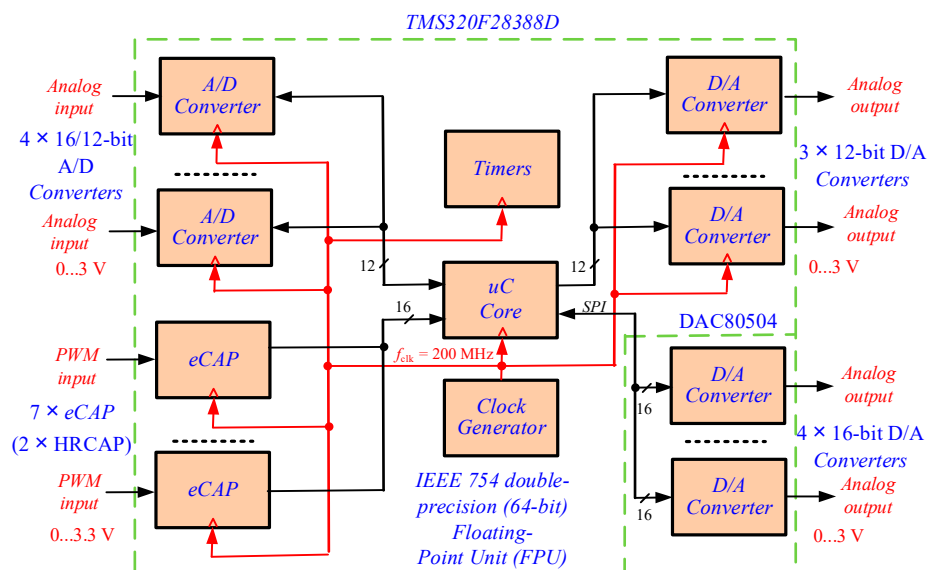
TMS320F28388D

Analog input

A/D Converter

4 × 16/12-bit A/D Converters

A/D Converter

Analog input

0...3 V

Timers

D/A Converter

Analog output

3 × 12-bit D/A Converters

D/A Converter

Analog output

0...3 V

12

uC Core

12

16

SPI

DAC80504

PWM input

eCAP

$f_{clk}$ = 200 MHz

7 × eCAP

(2 × HRCAP)

Clock Generator

D/A Converter

Analog output

16

4 × 16-bit D/A Converters

PWM input

eCAP

IEEE 754 double-precision (64-bit) Floating-Point Unit (FPU)

D/A Converter

Analog output

16

0...3.3 V

0...3 V